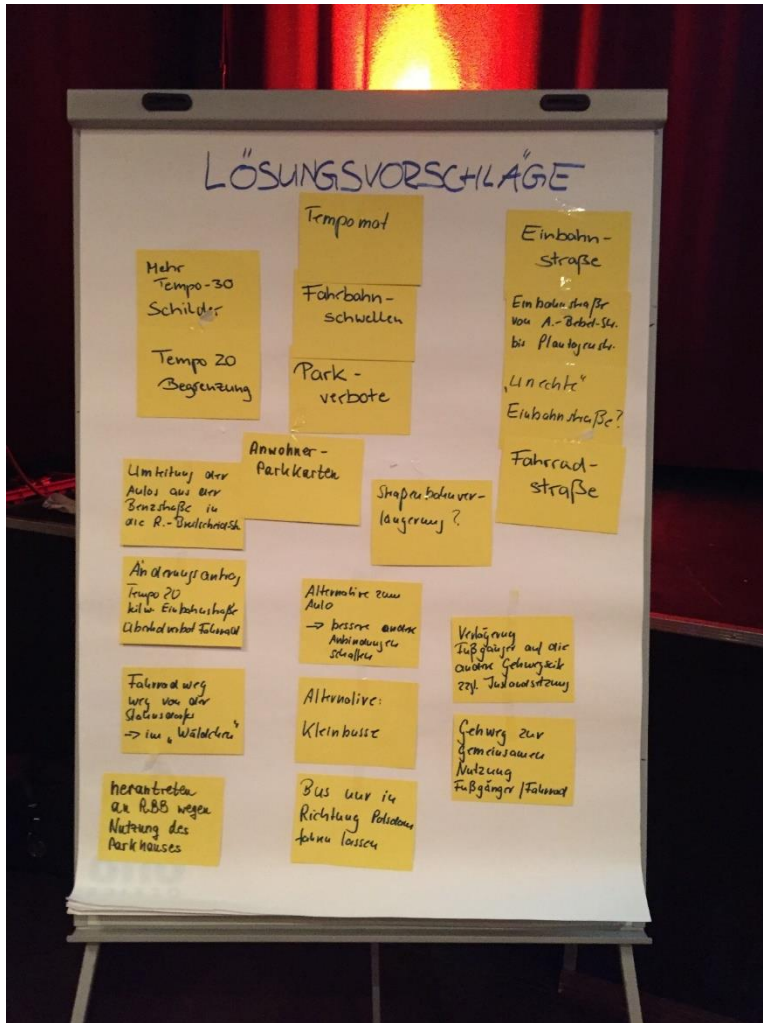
LÖSUNGSVORSCHLÄGE

Mehr Tempo-30 Schilder

Tempo 20 Begrenzung

Tempomat

Fahrbahn-schwellen

Park-verbote

Einbahn-straße

Einbahnstraße von A.-Bebel-Str. bis Plantagenstr.

„Unechte" Einbahnstraße?

Anwohner-Parkkarten

Umleitung der Autos aus der Brenzstraße in die R.-Breitscheidstr.

Straßenbahnverlängerung?

Fahrrad-straße

Änderungsantrag Tempo 20 kein Einbahnstraße Überholverbot Fahrrad

Alternative zum Auto → bessere andere Anbindungen schaffen

Verlagerung Fußgänger auf die andere Gehwegseite zzgl. Instandsetzung

Fahrradweg weg von der Steinstraße → im „Wäldchen"

Alternative: Kleinbusse

Gehweg zur gemeinsamen Nutzung Fußgänger / Fahrrad

herantreten an RBB wegen Nutzung des Parkhauses

Bus nur in Richtung Potsdam fahren lassen